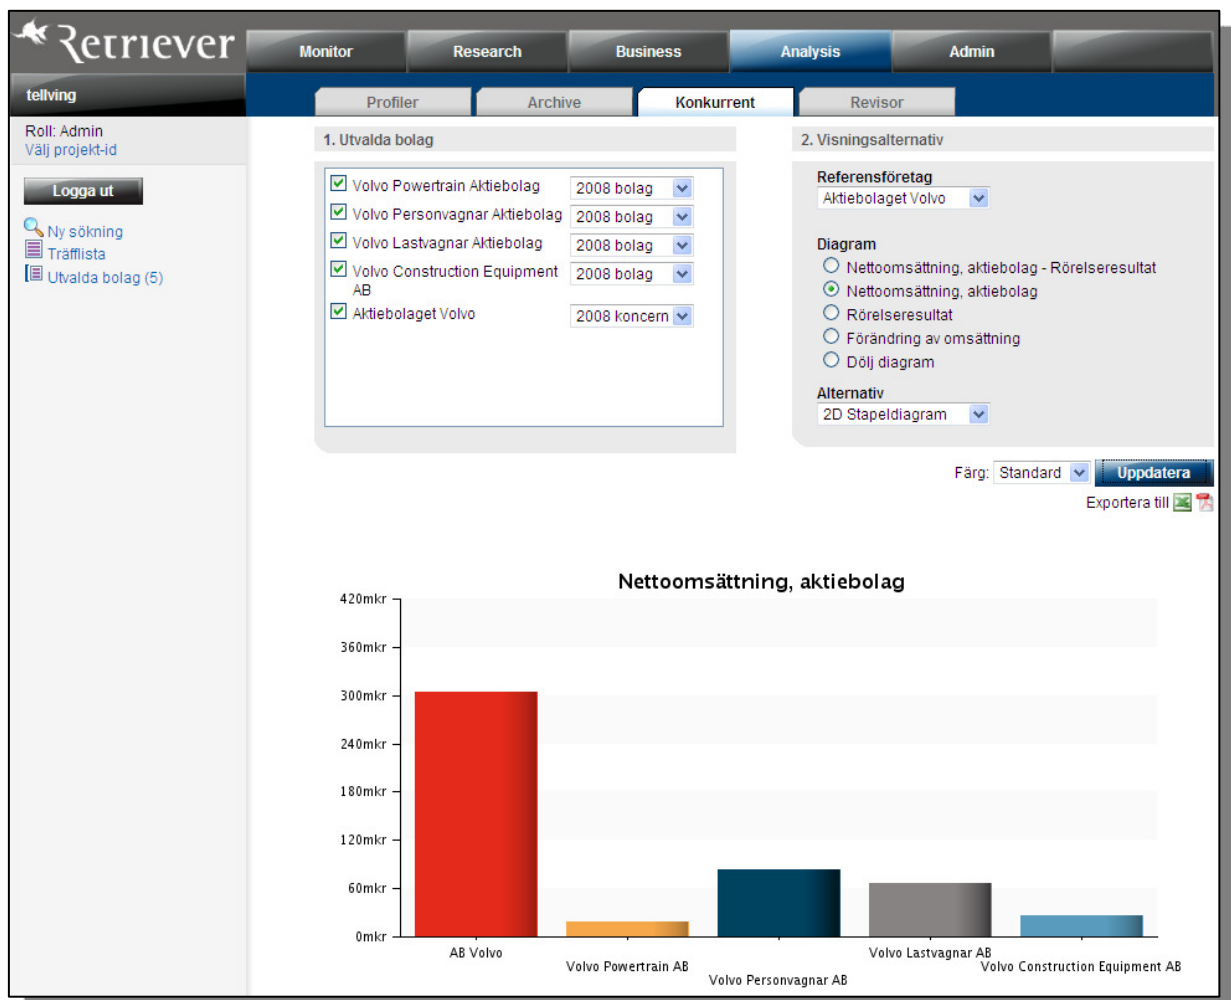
Retriever

Monitor Research Business Analysis Admin

tellving

Profiler Archive Konkurrent Revisor

Roll: Admin
Välj projekt-id

Logga ut

Ny sökning
Träfflista
Utvalda bolag (5)

1. Utvalda bolag

Volvo Powertrain Aktiebolag 2008 bolag
Volvo Personvagnar Aktiebolag 2008 bolag
Volvo Lastvagnar Aktiebolag 2008 bolag
Volvo Construction Equipment AB 2008 bolag
Aktiebolaget Volvo 2008 koncern

2. Visningsalternativ

Referensföretag
Aktiebolaget Volvo

Diagram
Nettoomsättning, aktiebolag - Rörelseresultat
Nettoomsättning, aktiebolag
Rörelseresultat
Förändring av omsättning
Dölj diagram

Alternativ
2D Stapeldiagram

Färg: Standard Uppdatera

Exportera till

Nettoomsättning, aktiebolag

420mkr
360mkr
300mkr
240mkr
180mkr
120mkr
60mkr
0mkr

AB Volvo
Volvo Powertrain AB
Volvo Personvagnar AB
Volvo Lastvagnar AB
Volvo Construction Equipment AB